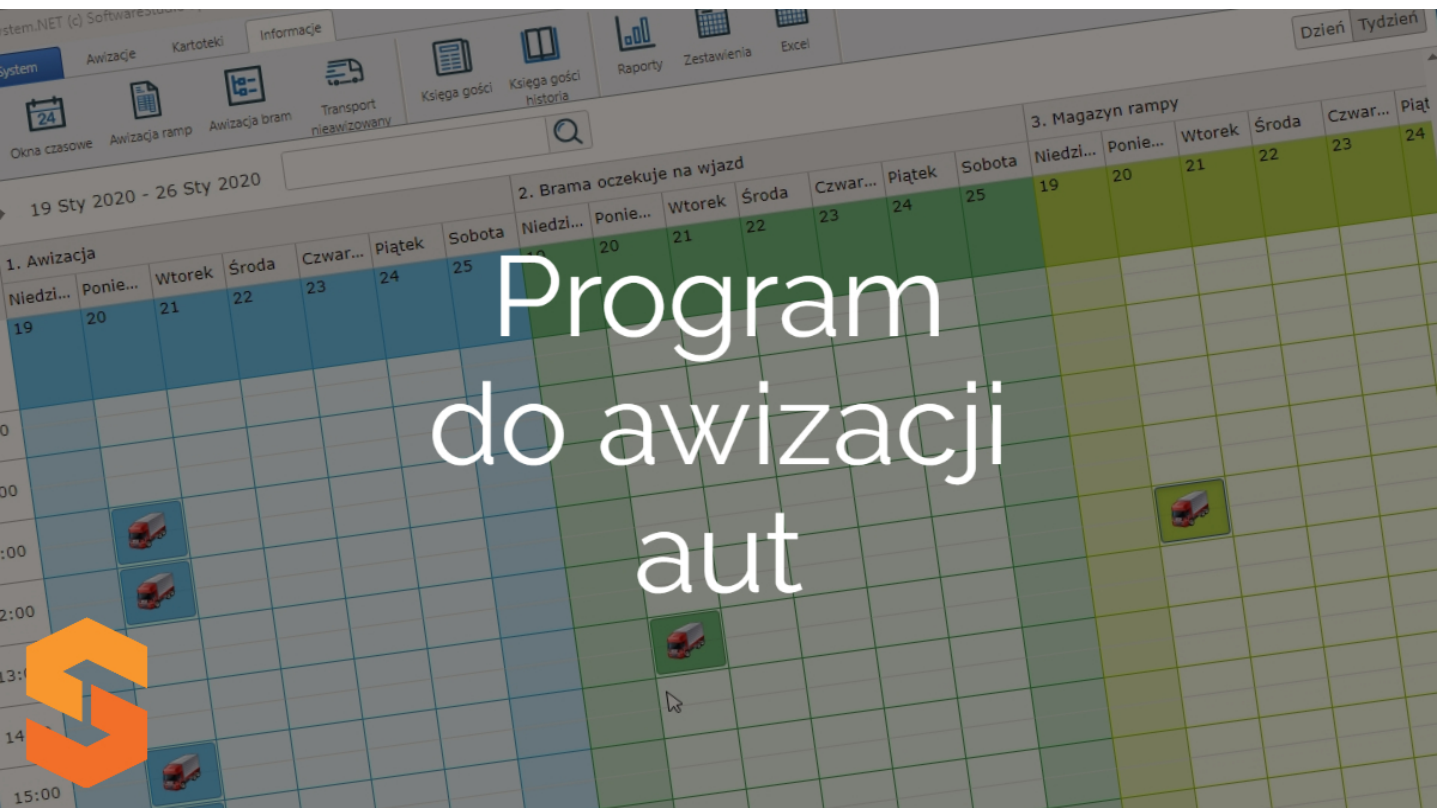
stem.NET (c) Softwarestudio

System | Awizacje | Kartoteki | Informacje

Dzień | Tydzień

24
Okna czasowe | Awizacja ramp | Awizacja bram | Transport nieawizowany | Księga gości | Księga gości historia | Raporty | Zestawienia | Excel

19 Sty 2020 - 26 Sty 2020

1. Awizacja
| Niedzi... | Ponie... | Wtorek | Środa | Czwar... | Piątek | Sobota |
|---|---|---|---|---|---|---|
| 19 | 20 | 21 | 22 | 23 | 24 | 25 |

2. Brama oczekuje na wjazd
| Niedzi... | Ponie... | Wtorek | Środa | Czwar... | Piątek | Sobota |
|---|---|---|---|---|---|---|
| 19 | 20 | 21 | 22 | 23 | 24 | 25 |

3. Magazyn rampy
| Niedzi... | Ponie... | Wtorek | Środa | Czwar... | Piąt |
|---|---|---|---|---|---|
| 19 | 20 | 21 | 22 | 23 | 24 |

0
:00
:00
2:00
13:
14
15:00

Program do awizacji aut